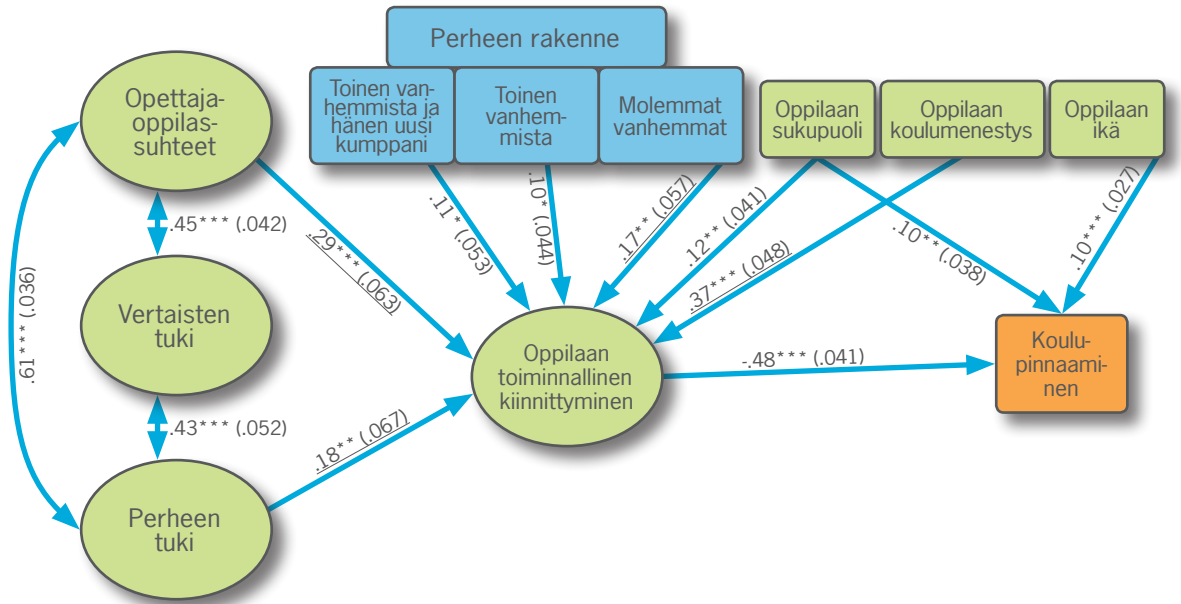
Perheen rakenne

Toinen vanhemmista ja hänen uusi kumppani

Toinen vanhemmista

Molemmat vanhemmat

Oppilaan sukupuoli

Oppilaan koulumenestys

Oppilaan ikä

Opettaja-oppilassuhteet

Vertaisten tuki

Perheen tuki

Oppilaan toiminnallinen kiinnittyminen

Koulupinnaaminen

.45*** (.042)

.43*** (.052)

.61*** (.036)

.29*** (.063)

.18** (.067)

.11* (.053)

.10* (.044)

.17** (.057)

.12** (.041)

.37*** (.048)

.10** (.038)

.10*** (.027)

-.48*** (.041)